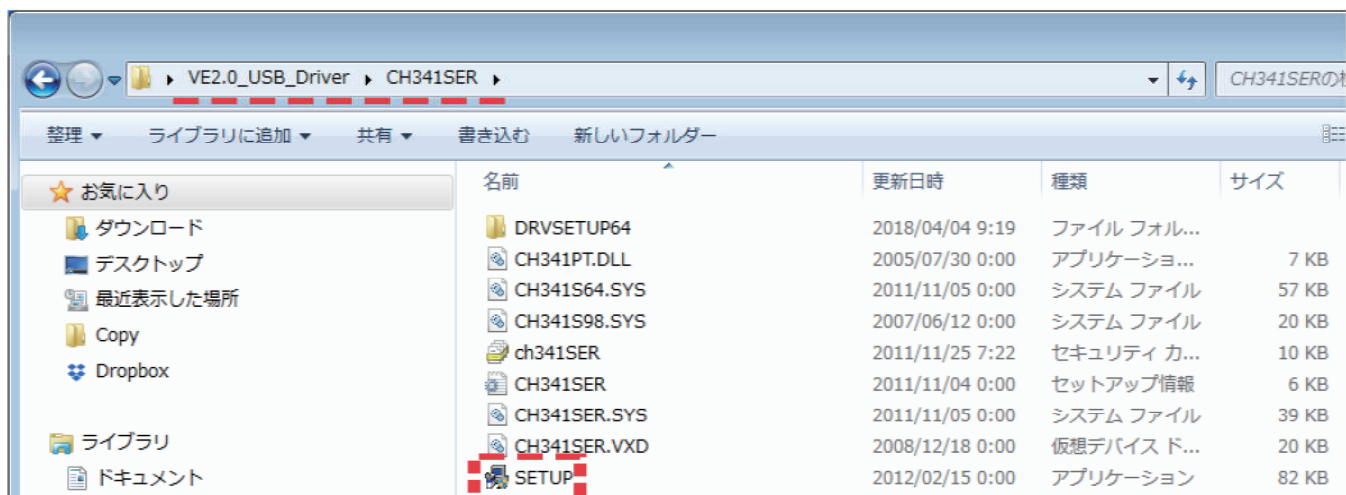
VE2.0_USB_Driver ▸ CH341SER ▸

CH341SERの検

整理 ▾ ライブラリに追加 ▾ 共有 ▾ 書き込む 新しいフォルダー

お気に入り
ダウンロード
デスクトップ
最近表示した場所
Copy
Dropbox

ライブラリ
ドキュメント

| 名前 | 更新日時 | 種類 | サイズ |
|---|---|---|---|
| DRVSETUP64 | 2018/04/04 9:19 | ファイル フォル... | |
| CH341PT.DLL | 2005/07/30 0:00 | アプリケーショ... | 7 KB |
| CH341S64.SYS | 2011/11/05 0:00 | システム ファイル | 57 KB |
| CH341S98.SYS | 2007/06/12 0:00 | システム ファイル | 20 KB |
| ch341SER | 2011/11/25 7:22 | セキュリティ カ... | 10 KB |
| CH341SER | 2011/11/04 0:00 | セットアップ情報 | 6 KB |
| CH341SER.SYS | 2011/11/05 0:00 | システム ファイル | 39 KB |
| CH341SER.VXD | 2008/12/18 0:00 | 仮想デバイス ド... | 20 KB |
| SETUP | 2012/02/15 0:00 | アプリケーション | 82 KB |